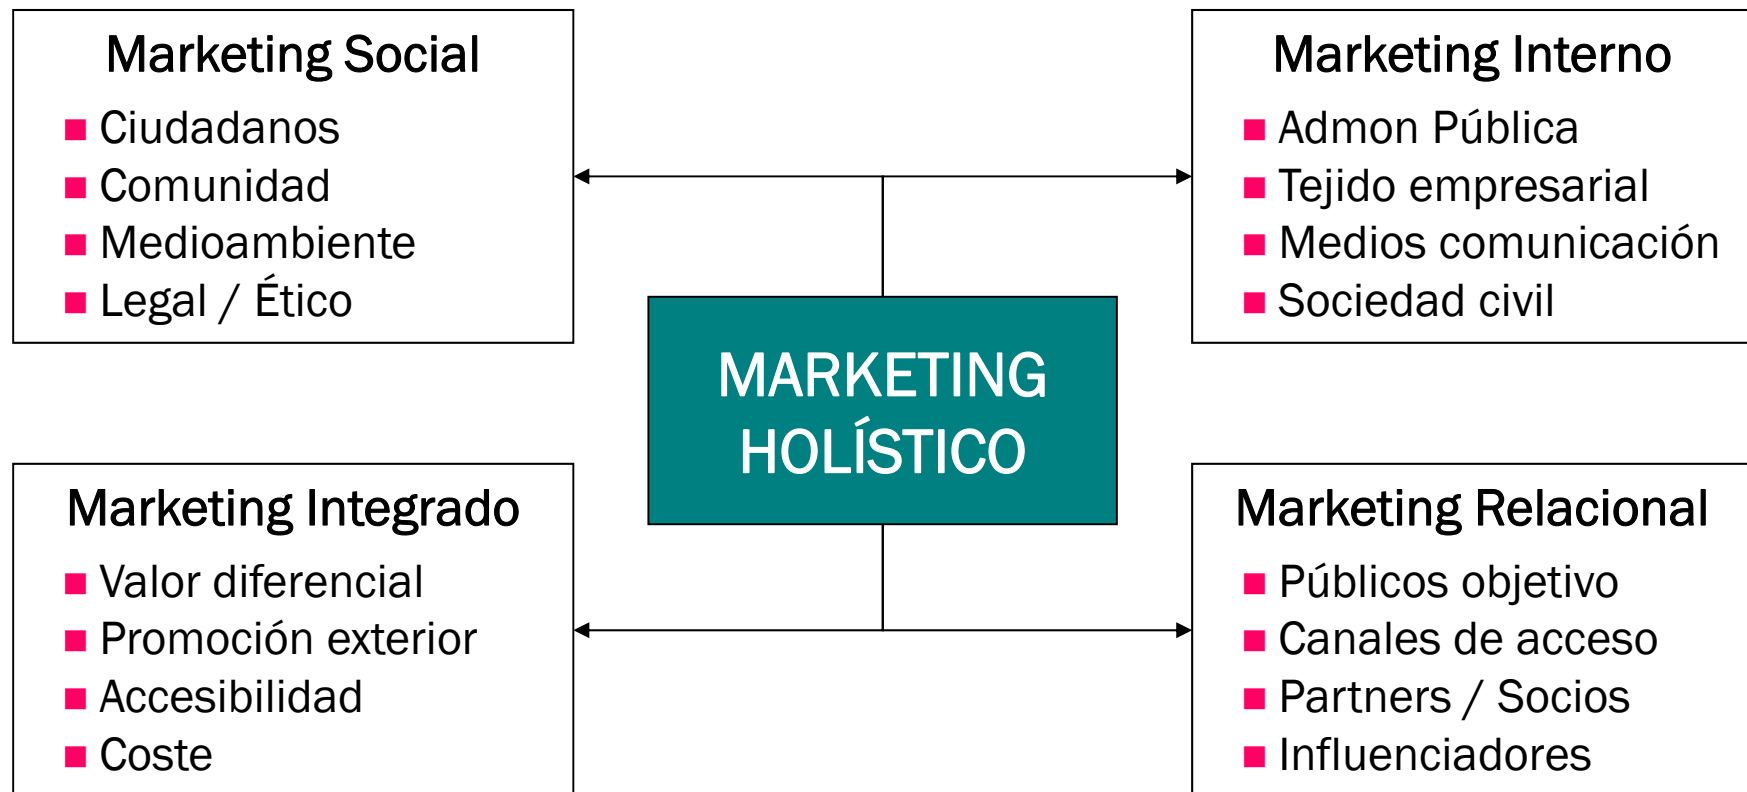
Marketing Social
- Ciudadanos
- Comunidad
- Medioambiente
- Legal / Ético

Marketing Interno
- Admon Pública
- Tejido empresarial
- Medios comunicación
- Sociedad civil

MARKETING HOLÍSTICO

Marketing Integrado
- Valor diferencial
- Promoción exterior
- Accesibilidad
- Coste

Marketing Relacional
- Públicos objetivo
- Canales de acceso
- Partners / Socios
- Influenciadores